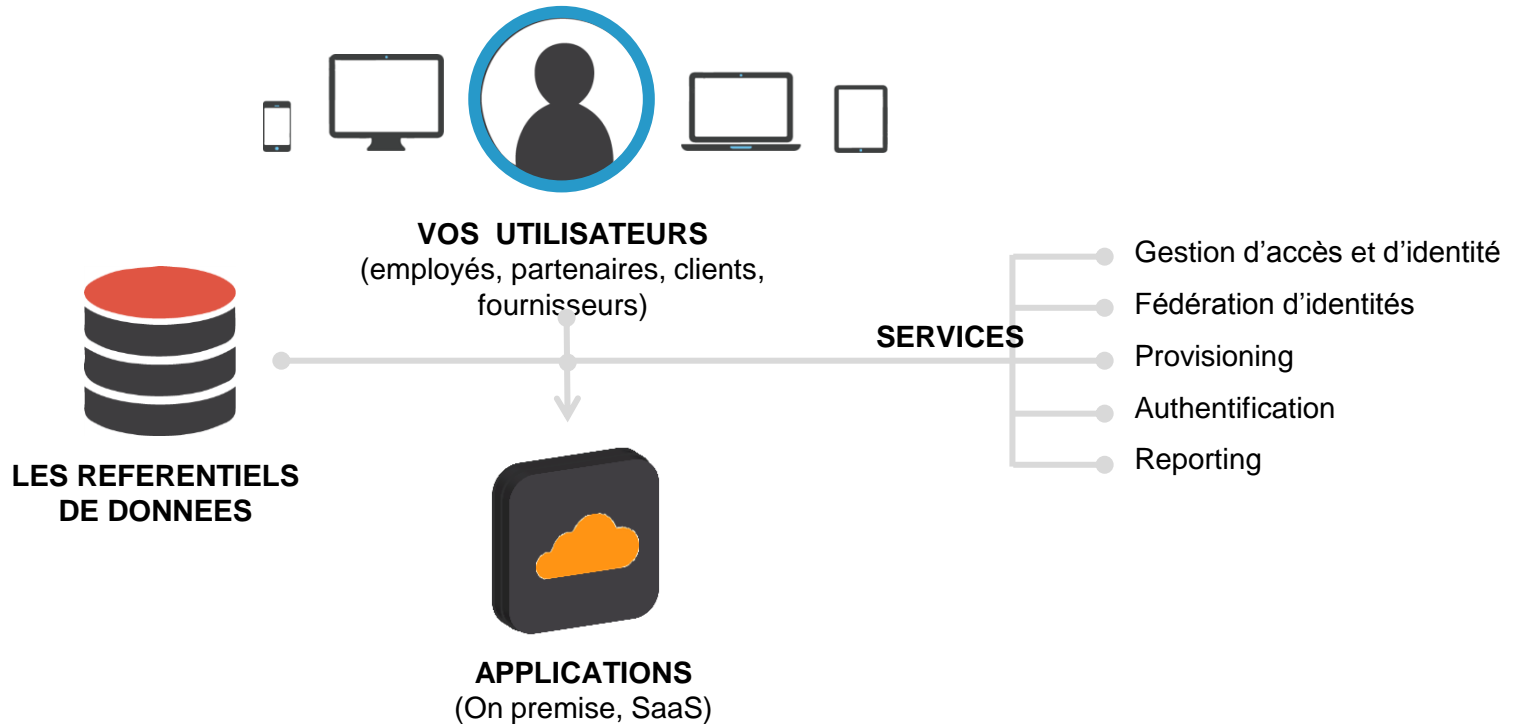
VOS UTILISATEURS
(employés, partenaires, clients, fournisseurs)

LES REFERENTIELS DE DONNEES

SERVICES

Gestion d’accès et d’identité
Fédération d’identités
Provisioning
Authentification
Reporting

APPLICATIONS
(On premise, SaaS)